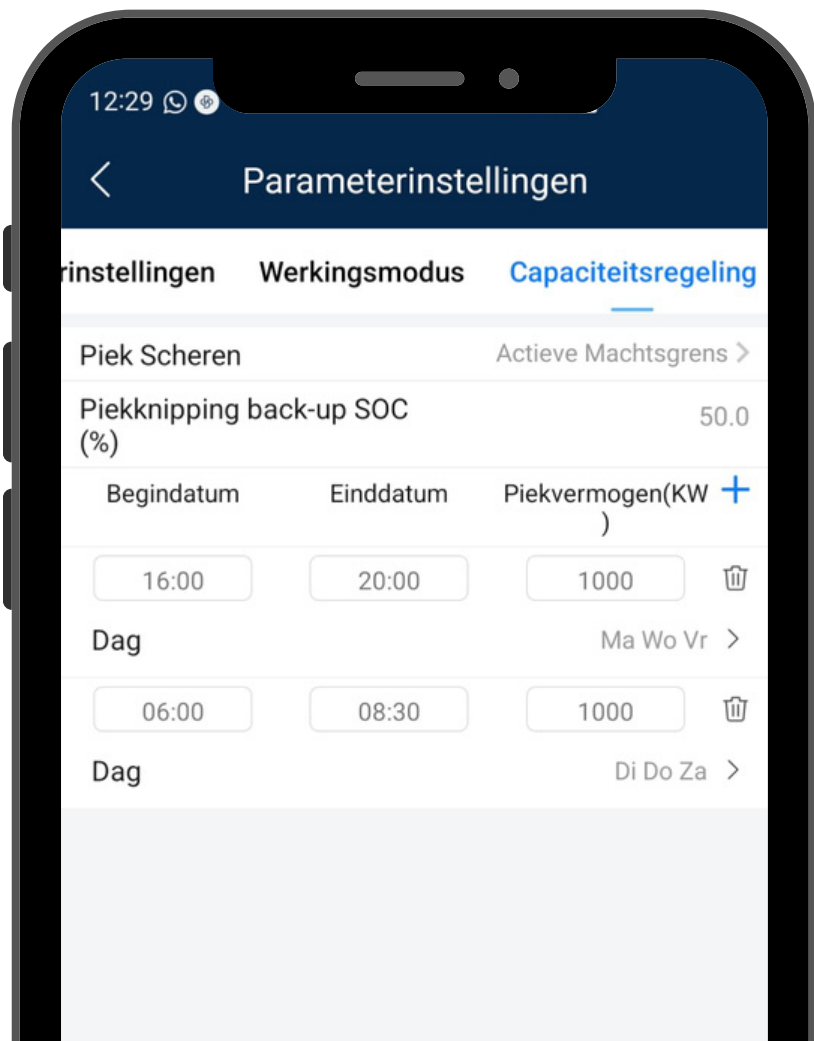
12:29

Parameterinstellingen

rinstellingen Werkingsmodus Capaciteitsregeling

Piek Scheren Actieve Machtsgrens

Piekknipping back-up SOC (%) 50.0

| Begindatum | Einddatum | Piekvermogen(KW) |
|---|---|---|
| 16:00 | 20:00 | 1000 |

Dag Ma Wo Vr

| 06:00 | 08:30 | 1000 |
|---|---|---|

Dag Di Do Za